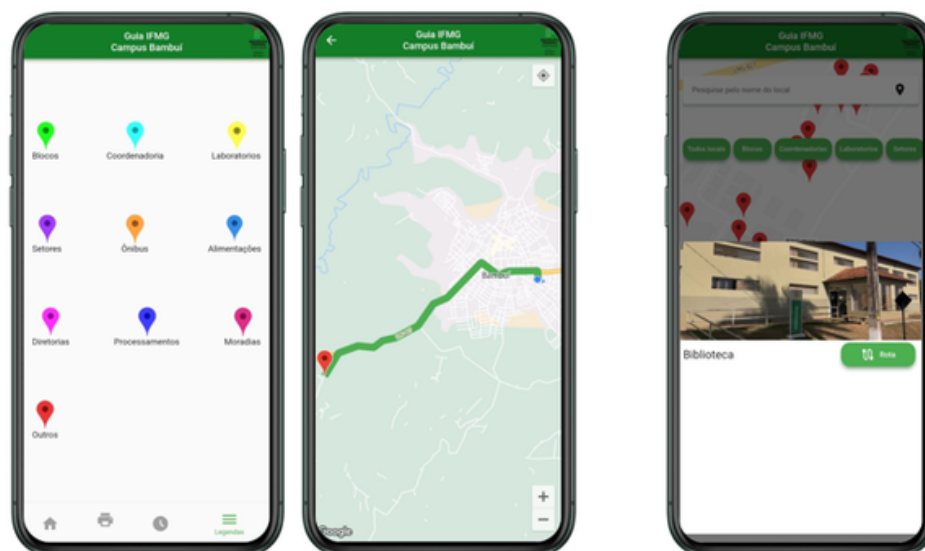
Guia IFMG
Campus Bambuí

Blocos
Coordenadoria
Laboratorios
Setores
Ônibus
Alimentações
Diretorias
Processamentos
Moradias
Outros

Legendas

Guia IFMG
Campus Bambuí

Bambuí

Google

Guia IFMG
Campus Bambuí

Pesquise pelo nome do local

Todos locais
Blocos
Coordenadorias
Laboratorios
Setores

Biblioteca
Rota